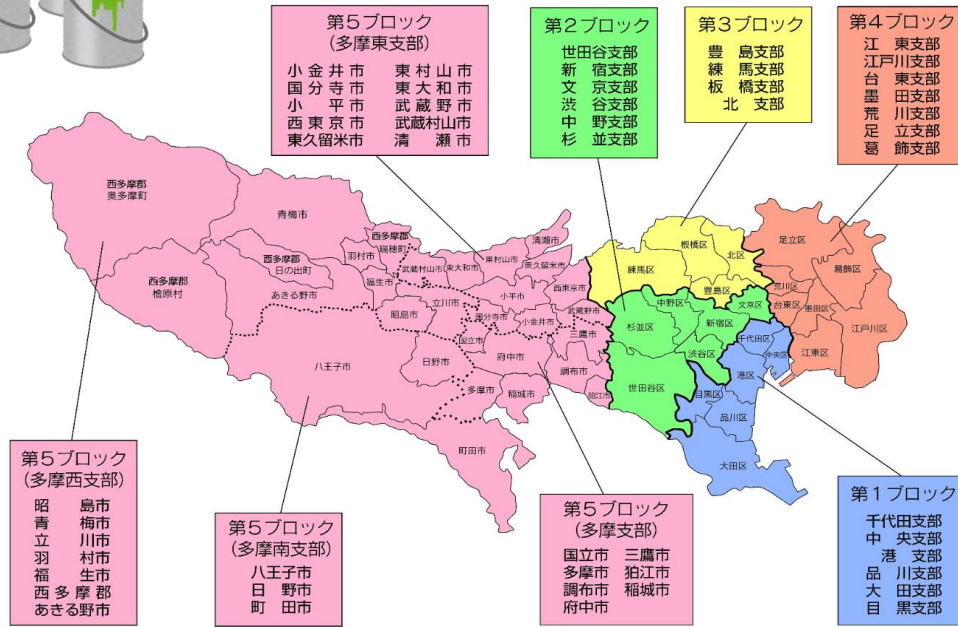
第５ブロック
（多摩東支部）
小金井市　東村山市
国分寺市　東大和市
小平市　武蔵野市
西東京市　武蔵村山市
東久留米市　清瀬市

第２ブロック
世田谷支部
新宿支部
文京支部
渋谷支部
中野支部
杉並支部

第３ブロック
豊島支部
練馬支部
板橋支部
北支部

第４ブロック
江東支部
江戸川支部
台東支部
墨田支部
荒川支部
足立支部
葛飾支部

西多摩郡
奥多摩町
青梅市
西多摩郡
瑞穂町
羽村市
西多摩郡
日の出町
西多摩郡
檜原村
あきる野市
福生市
武蔵村山市
東大和市
東村山市
清瀬市
東久留米市
西東京市
小平市
立川市
昭島市
国分寺市
小金井市
武蔵野市
三鷹市
国立市
府中市
日野市
調布市
八王子市
多摩市
稲城市
狛江市
町田市
板橋区
北区
足立区
葛飾区
練馬区
荒川区
豊島区
中野区
文京区
台東区
墨田区
江戸川区
杉並区
新宿区
千代田区
中央区
江東区
渋谷区
港区
世田谷区
目黒区
品川区
大田区

第５ブロック
（多摩西支部）
昭島市
青梅市
立川市
羽村市
福生市
西多摩郡
あきる野市

第５ブロック
（多摩南支部）
八王子市
日野市
町田市

第５ブロック
（多摩支部）
国立市　三鷹市
多摩市　狛江市
調布市　稲城市
府中市

第１ブロック
千代田支部
中央支部
港支部
品川支部
大田支部
目黒支部